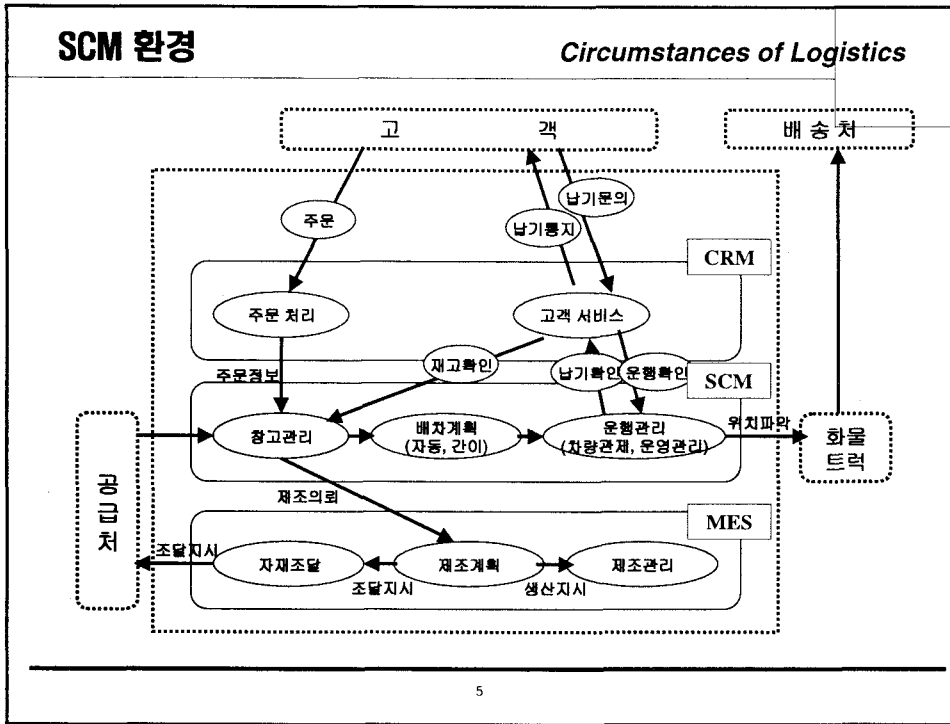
SCM 환경

Circumstances of Logistics

고 객

배 송 처

주문

납기문의

납기통지

CRM

주문 처리

고객 서비스

재고확인

주문정보

납기확인

운행확인

SCM

공급처

창고관리

배차계획 (자동, 간이)

운행관리 (차량관제, 운영관리)

위치파악

화물 트럭

제조의뢰

MES

조달지시

자재조달

제조계획

제조관리

조달지시

생산지시

5